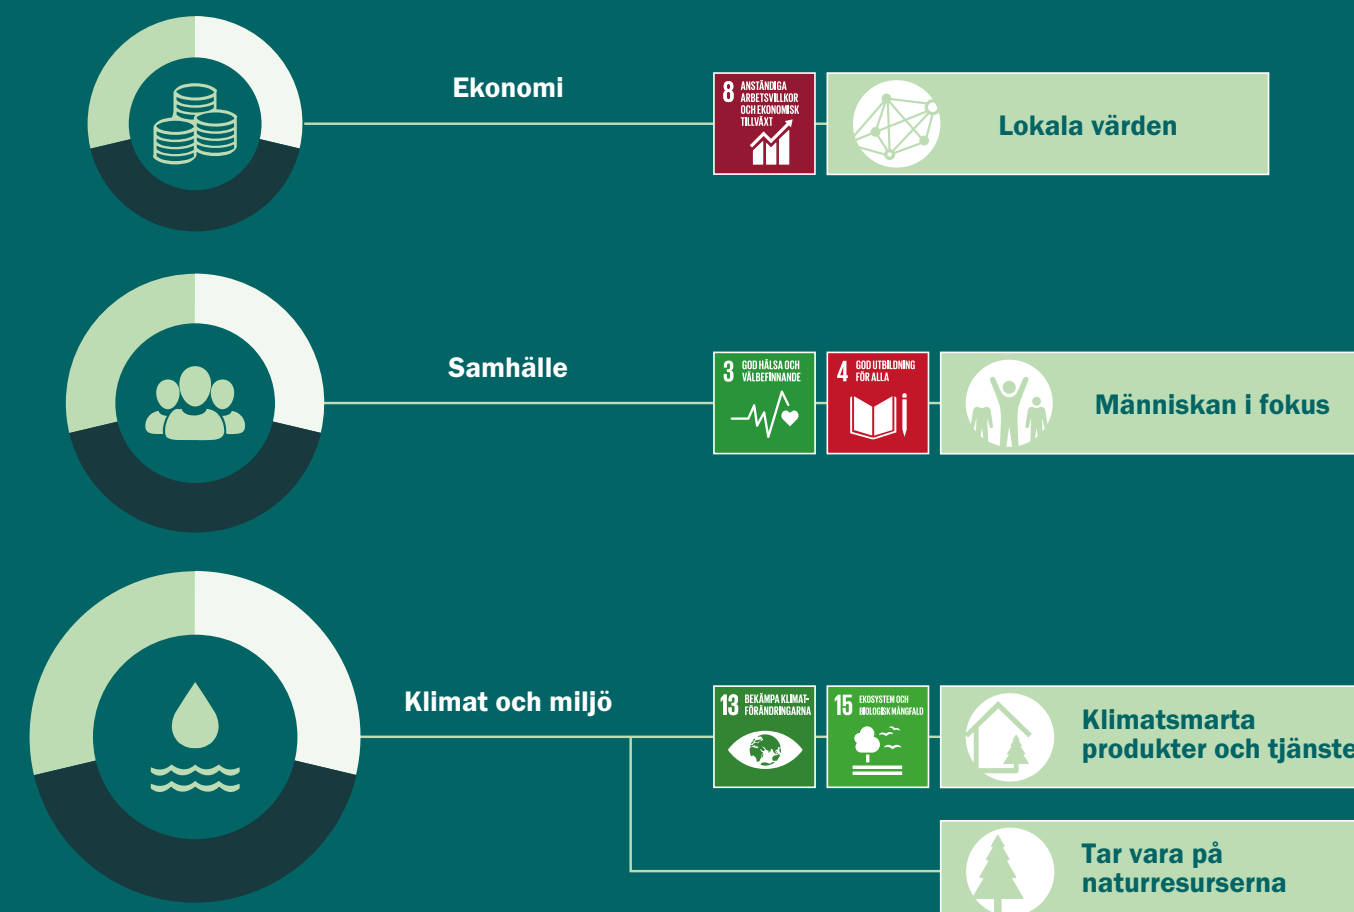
Ekonomi

8 ANSTÄNDIGA ARBETSVILLKOR OCH EKONOMISK TILLVÄXT

Lokala värden

Samhälle

3 GOD HÄLSA OCH VÄLBEFINNANDE

4 GOD UTBILDNING FÖR ALLA

Människan i fokus

Klimat och miljö

13 BEKÄMPA KLIMATFÖRÄNDRINGARNA

15 EKOSYSTEM OCH BIOLOGISK MÅNGFALD

Klimatsmarta produkter och tjänste

Tar vara på naturresurserna